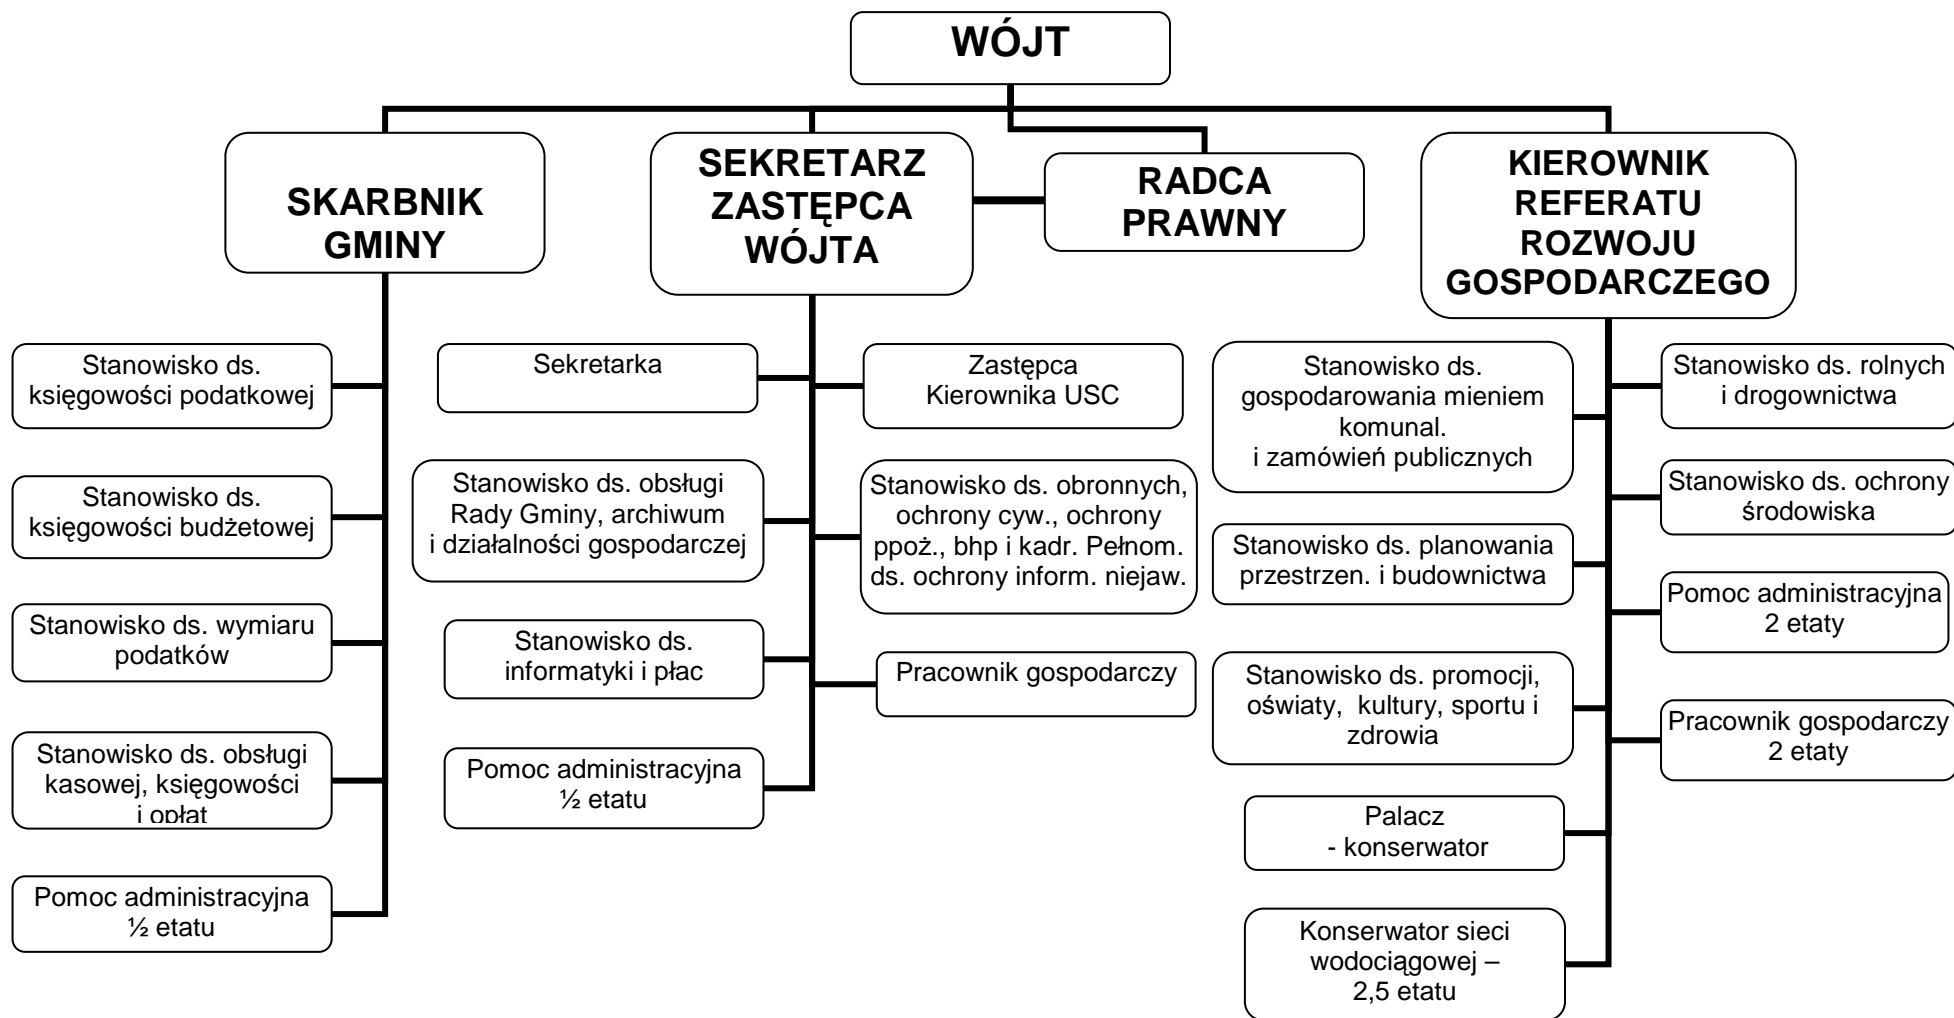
WÓJT

SKARBNIK GMINY

SEKRETARZ ZASTĘPCA WÓJTA

RADCA PRAWNY

KIEROWNIK REFERATU ROZWOJU GOSPODARCZEGO

Stanowisko ds. księgowości podatkowej

Stanowisko ds. księgowości budżetowej

Stanowisko ds. wymiaru podatków

Stanowisko ds. obsługi kasowej, księgowości i opłat

Pomoc administracyjna ½ etatu

Sekretarka

Stanowisko ds. obsługi Rady Gminy, archiwum i działalności gospodarczej

Stanowisko ds. informatyki i płac

Pomoc administracyjna ½ etatu

Zastępca Kierownika USC

Stanowisko ds. obronnych, ochrony cyw., ochrony ppoż., bhp i kadr. Pełnom. ds. ochrony inform. niejaw.

Pracownik gospodarczy

Stanowisko ds. gospodarowania mieniem komunal. i zamówień publicznych

Stanowisko ds. planowania przestrzen. i budownictwa

Stanowisko ds. promocji, oświaty, kultury, sportu i zdrowia

Palacz - konserwator

Konserwator sieci wodociągowej – 2,5 etatu

Stanowisko ds. rolnych i drogownictwa

Stanowisko ds. ochrony środowiska

Pomoc administracyjna 2 etaty

Pracownik gospodarczy 2 etaty